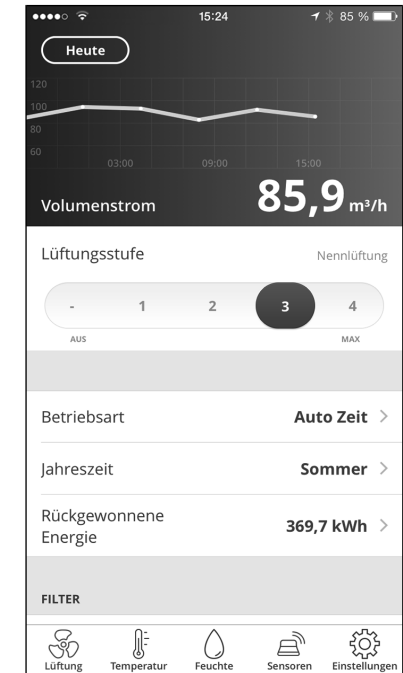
15:24

85 %

Heute

120
100
80
60

03:00
09:00
15:00

Volumenstrom

85,9 m³/h

Lüftungsstufe

Nennlüftung

-
1
2
3
4

AUS

MAX

Betriebsart

Auto Zeit >

Jahreszeit

Sommer >

Rückgewonnene Energie

369,7 kWh >

FILTER

Lüftung
Temperatur
Feuchte
Sensoren
Einstellungen